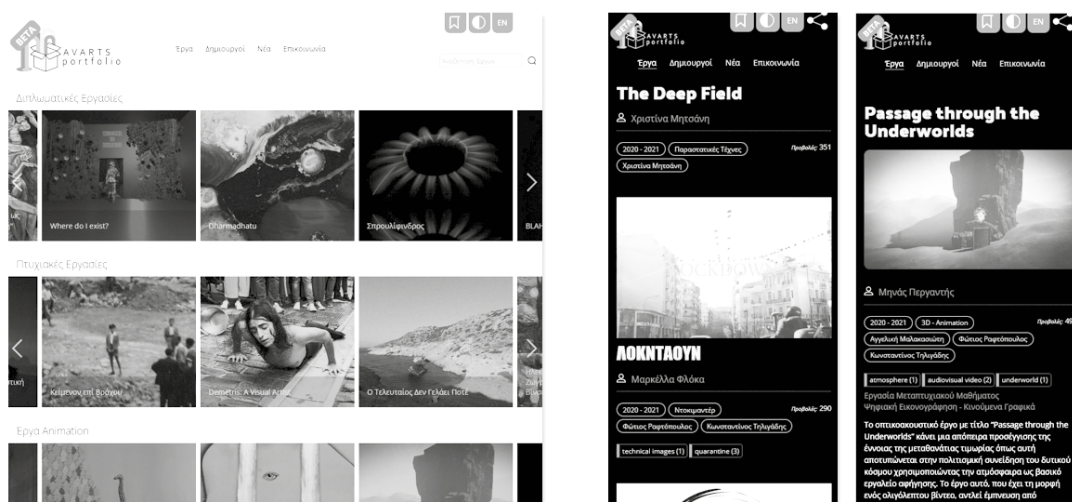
BETA
AVARTS portfolio

Έργα Δημιουργοί Νέα Επικοινωνία

EN

Διπλωματικές Εργασίες

Where do I exist?

Dharmadhatu

Σπρουλιφινδρος

BLA

Πτυχιακές Εργασίες

Κείμενον επί Βράχου

Demetris: A Visual Artist

Ο Τελευταίος Δεν Γελάει Ποτέ

Έργα Animation

BETA
AVARTS portfolio

EN

Έργα Δημιουργοί Νέα Επικοινωνία

The Deep Field

Χριστίνα Μητσάνη

2020 - 2021 Παραστατικές Τέχνες Προβολές: 351

Χριστίνα Μητσάνη

ΛΟΚΝΤΑΟΥΝ

Μαρκέλλα Φλόκα

2020 - 2021 Ντοκιμαντέρ Προβολές: 290

Φώτιος Ραφτόπουλος Κωνσταντίνος Τηλιγάδης

technical images (1) quarantine (3)

BETA
AVARTS portfolio

EN

Έργα Δημιουργοί Νέα Επικοινωνία

Passage through the Underworlds

Μηνάς Περγαντής

2020 - 2021 3D - Animation Προβολές: 49

Αγγελική Μαλακασιώτη Φώτιος Ραφτόπουλος

Κωνσταντίνος Τηλιγάδης

atmosphere (1) audiovisual video (2) underworld (1)

Εργασία Μεταπτυχιακού Μαθήματος
Ψηφιακή Εικονογράφηση - Κινούμενα Γραφικά

Το οπτικοακουστικό έργο με τίτλο "Passage through the Underworlds" κάνει μια απόπειρα προσέγγισης της έννοιας της μεταθανάτιας τιμωρίας όπως αυτή αποτυπώνεται στην πολιτισμική συνείδηση του δυτικού κόσμου χρησιμοποιώντας την ατμόσφαιρα ως βασικό εργαλείο αφήγησης. Το έργο αυτό, που έχει τη μορφή ενός ολιγόλεπτου βίντεο, αντλεί έμπνευση από